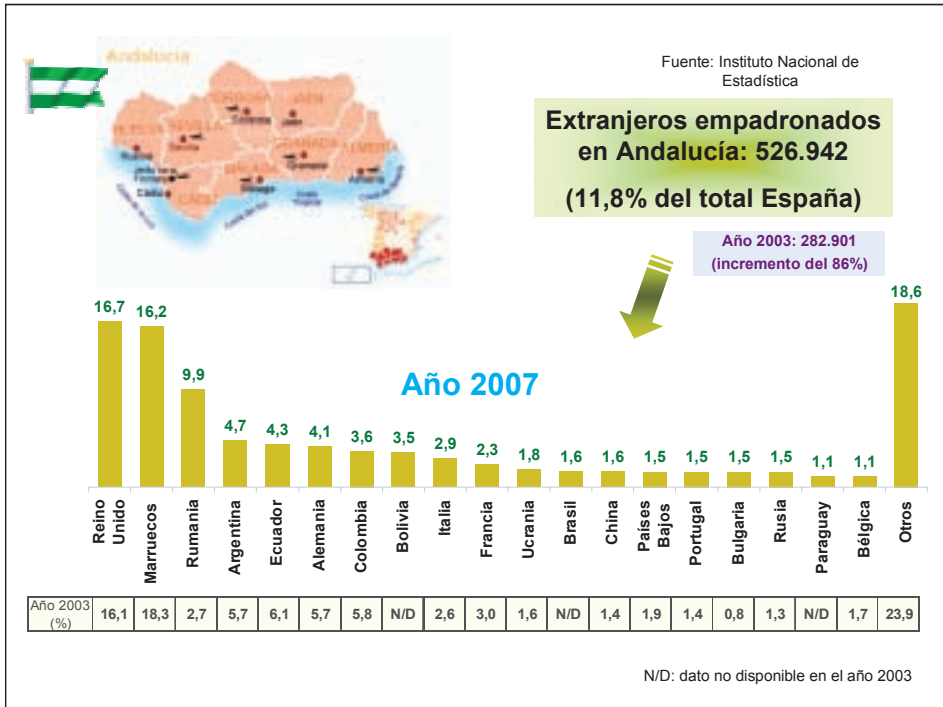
Andalucía

Fuente: Instituto Nacional de Estadística

Extranjeros empadronados en Andalucía: 526.942

(11,8% del total España)

Año 2003: 282.901 (incremento del 86%)

Año 2007

16,7 16,2 9,9 4,7 4,3 4,1 3,6 3,5 2,9 2,3 1,8 1,6 1,6 1,5 1,5 1,5 1,5 1,1 1,1 18,6

Reino Unido, Marruecos, Rumania, Argentina, Ecuador, Alemania, Colombia, Bolivia, Italia, Francia, Ucrania, Brasil, China, Países Bajos, Portugal, Bulgaria, Rusia, Paraguay, Bélgica, Otros

| Año 2003 (%) | 16,1 | 18,3 | 2,7 | 5,7 | 6,1 | 5,7 | 5,8 | N/D | 2,6 | 3,0 | 1,6 | N/D | 1,4 | 1,9 | 1,4 | 0,8 | 1,3 | N/D | 1,7 | 23,9 |
|---|---|---|---|---|---|---|---|---|---|---|---|---|---|---|---|---|---|---|---|---|

N/D: dato no disponible en el año 2003